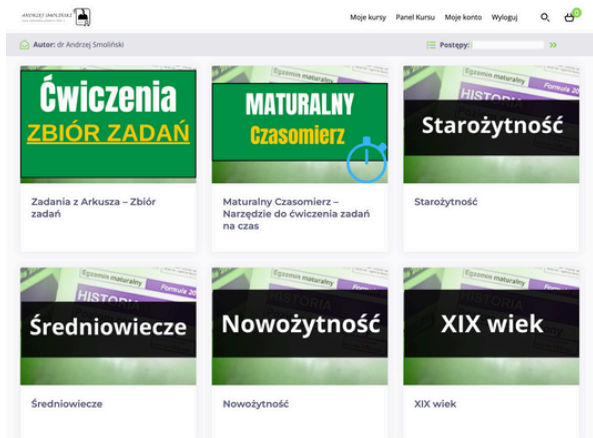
ANDRZEJ SMOLIŃSKI

Moje kursy Panel Kursu Moje konto Wyloguj

0

Autor: dr Andrzej Smoliński

Postępy:

Ćwiczenia
ZBIÓR ZADAŃ

Zadania z Arkusza – Zbiór zadań

MATURALNY
Czasomierz

Maturalny Czasomierz – Narzędzie do ćwiczenia zadań na czas

Starożytność

Starożytność

Średniowiecze

Średniowiecze

Nowożytność

Nowożytność

XIX wiek

XIX wiek